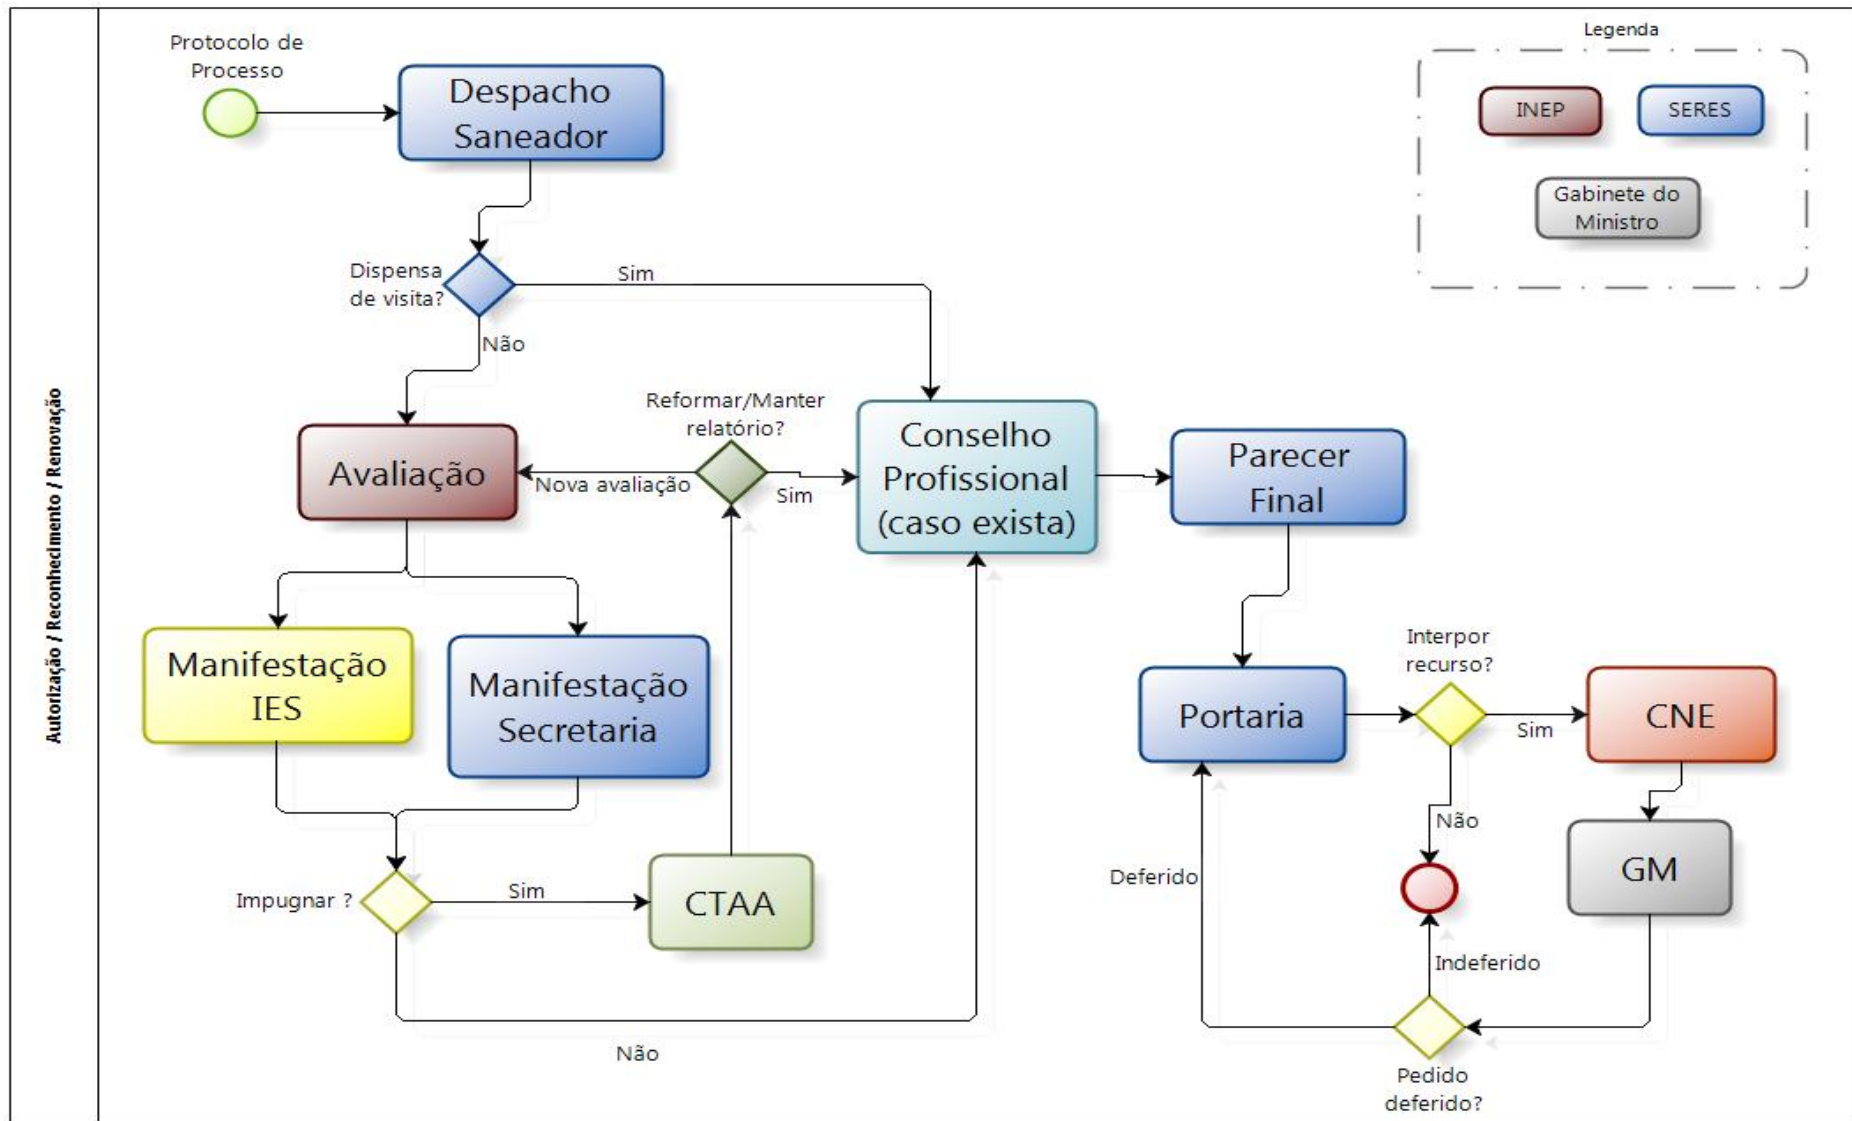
Autorização / Reconhecimento / Renovação

Protocolo de Processo

Despacho Saneador

Legenda

INEP

SERES

Gabinete do Ministro

Dispensa de visita?

Sim

Não

Reformar/Manter relatório?

Avaliação

Nova avaliação

Sim

Conselho Profissional (caso exista)

Parecer Final

Manifestação IES

Manifestação Secretaria

Interpor recurso?

Portaria

Sim

CNE

Não

GM

Deferido

Impugnar ?

Sim

CTAA

Indeferido

Não

Pedido deferido?